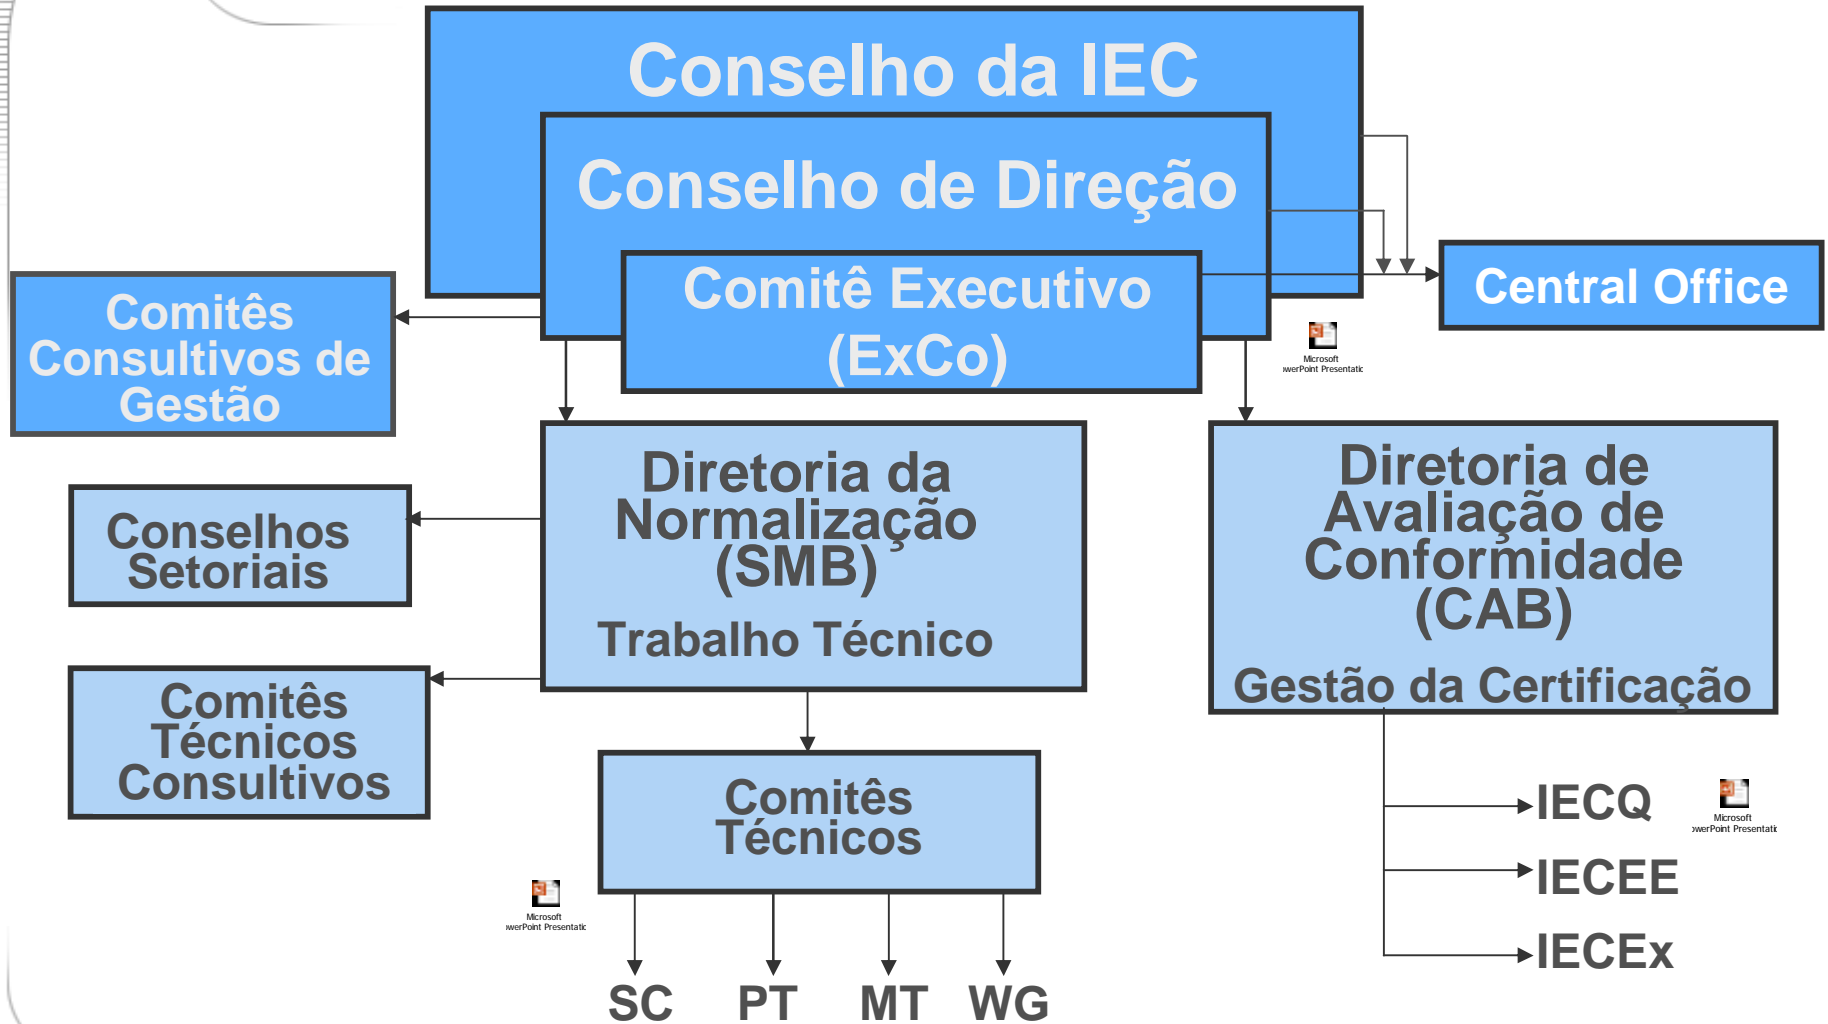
Conselho da IEC

Conselho de Direção

Comitê Executivo (ExCo)

Central Office

Comitês Consultivos de Gestão

Microsoft PowerPoint Presentatic

Diretoria da Normalização (SMB)

Trabalho Técnico

Diretoria de Avaliação de Conformidade (CAB)

Gestão da Certificação

Conselhos Setoriais

Comitês Técnicos Consultivos

Comitês Técnicos

Microsoft PowerPoint Presentatic

SC PT MT WG

IECQ

Microsoft PowerPoint Presentatic

IECEE

IECEx